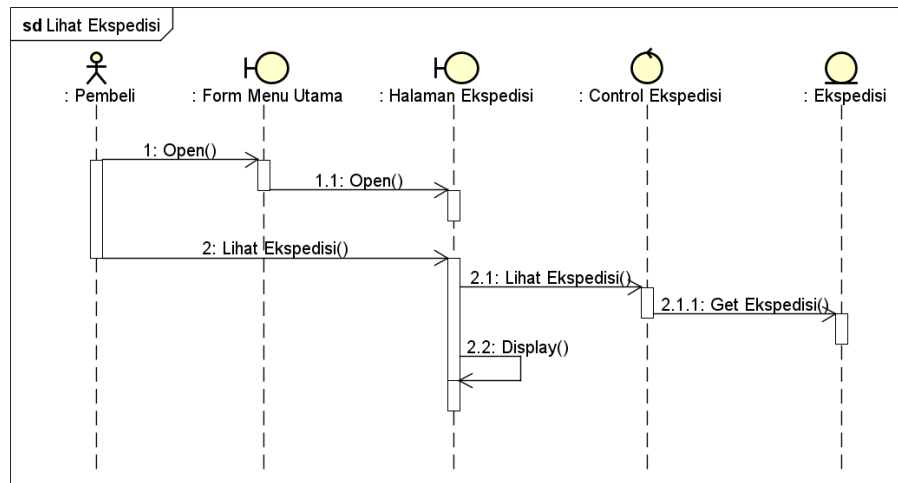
sd Lihat Ekspedisi

: Pembeli

: Form Menu Utama

: Halaman Ekspedisi

: Control Ekspedisi

: Ekspedisi

1: Open()

1.1: Open()

2: Lihat Ekspedisi()

2.1: Lihat Ekspedisi()

2.1.1: Get Ekspedisi()

2.2: Display()